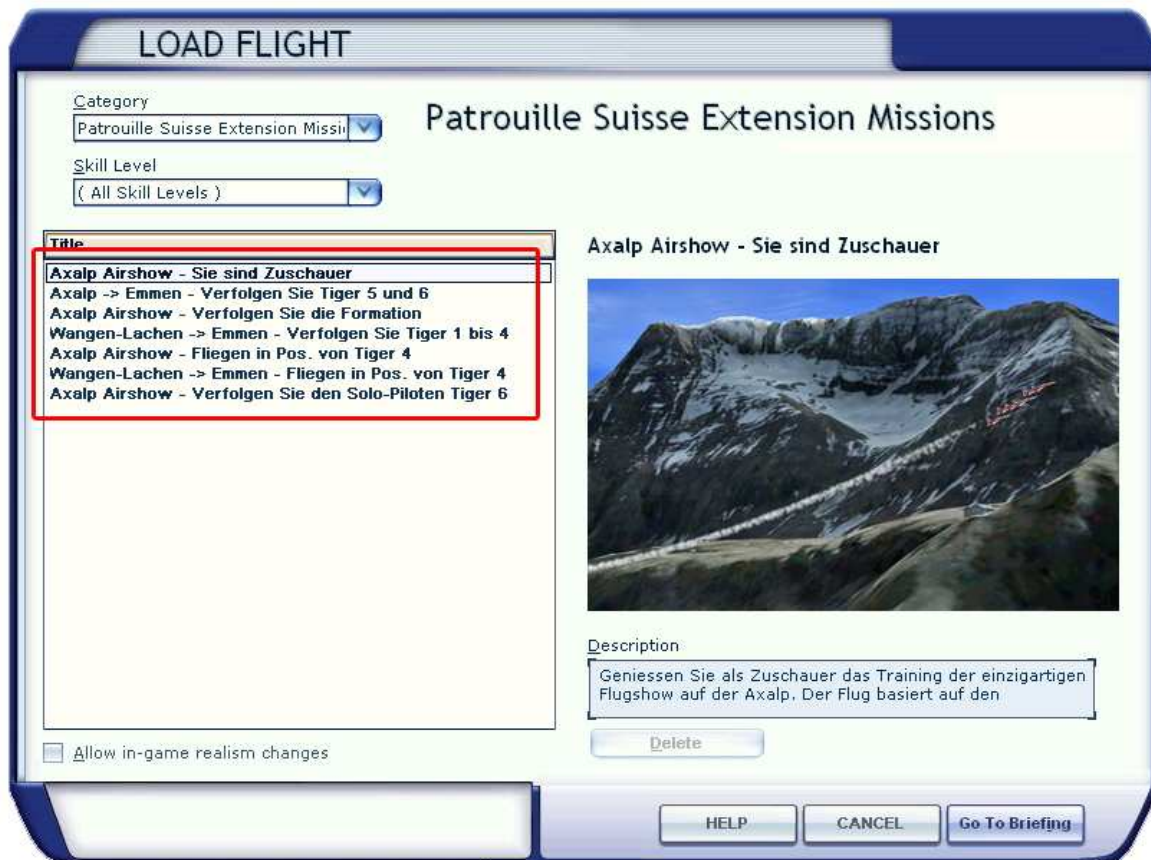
LOAD FLIGHT

Category
Patrouille Suisse Extension Missi

Skill Level
( All Skill Levels )

Patrouille Suisse Extension Missions

Title
Axalp Airshow - Sie sind Zuschauer
Axalp -> Emmen - Verfolgen Sie Tiger 5 und 6
Axalp Airshow - Verfolgen Sie die Formation
Wangen-Lachen -> Emmen - Verfolgen Sie Tiger 1 bis 4
Axalp Airshow - Fliegen in Pos. von Tiger 4
Wangen-Lachen -> Emmen - Fliegen in Pos. von Tiger 4
Axalp Airshow - Verfolgen Sie den Solo-Piloten Tiger 6

Axalp Airshow - Sie sind Zuschauer

Description
Geniessen Sie als Zuschauer das Training der einzigartigen Flugshow auf der Axalp. Der Flug basiert auf den

Delete

Allow in-game realism changes

HELP
CANCEL
Go To Briefing